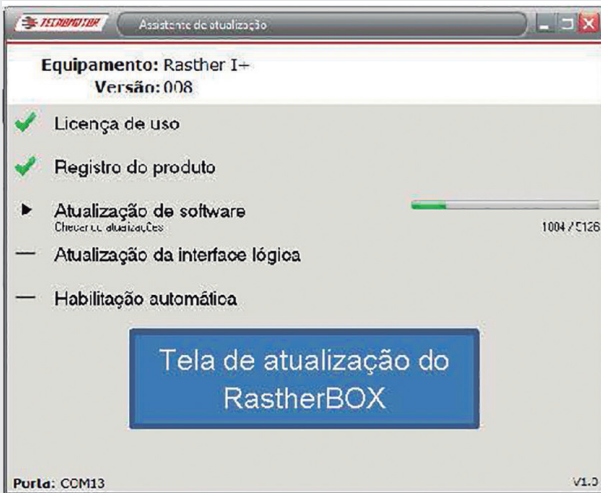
TECNOMOTOR

Assistente de atualização

Equipamento: Rasther I+
Versão: 008

Licença de uso

Registro do produto

Atualização de software
Checando atualizações

1004 / 5126

Atualização da interface lógica

Habilitação automática

Tela de atualização do RastherBOX

Porta: COM13

V1.0